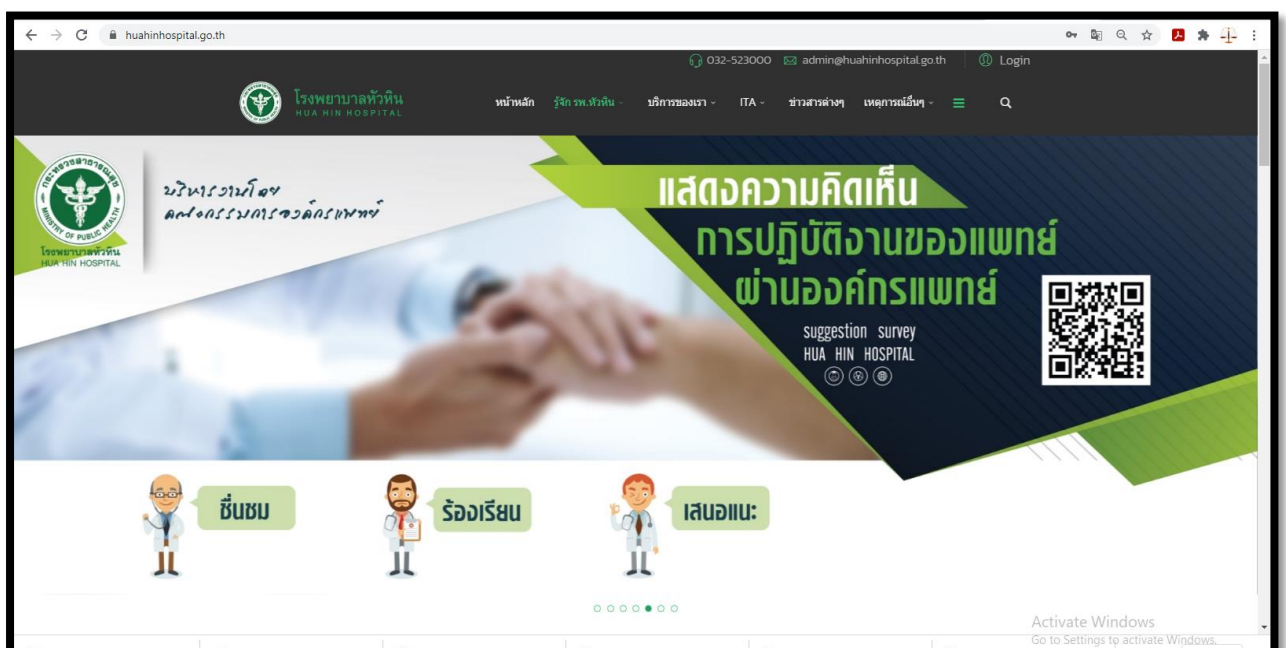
huahinhospital.go.th

032-523000 admin@huahinhospital.go.th Login

โรงพยาบาลหัวหิน
HUA HIN HOSPITAL

หน้าหลัก รู้จัก รพ.หัวหิน บริการของเรา ITA ข่าวสารต่างๆ เหตุการณ์อื่นๆ

กระทรวงสาธารณสุข
MINISTRY OF PUBLIC HEALTH
โรงพยาบาลหัวหิน
HUA HIN HOSPITAL

บริหารงานโดย
คณะกรรมการองค์กรแพทย์

แสดงความคิดเห็น
การปฏิบัติงานของแพทย์
ผ่านองค์กรแพทย์

suggestion survey
HUA HIN HOSPITAL

ชื่นชม

ร้องเรียน

เสนอแนะ

Activate Windows
Go to Settings to activate Windows.